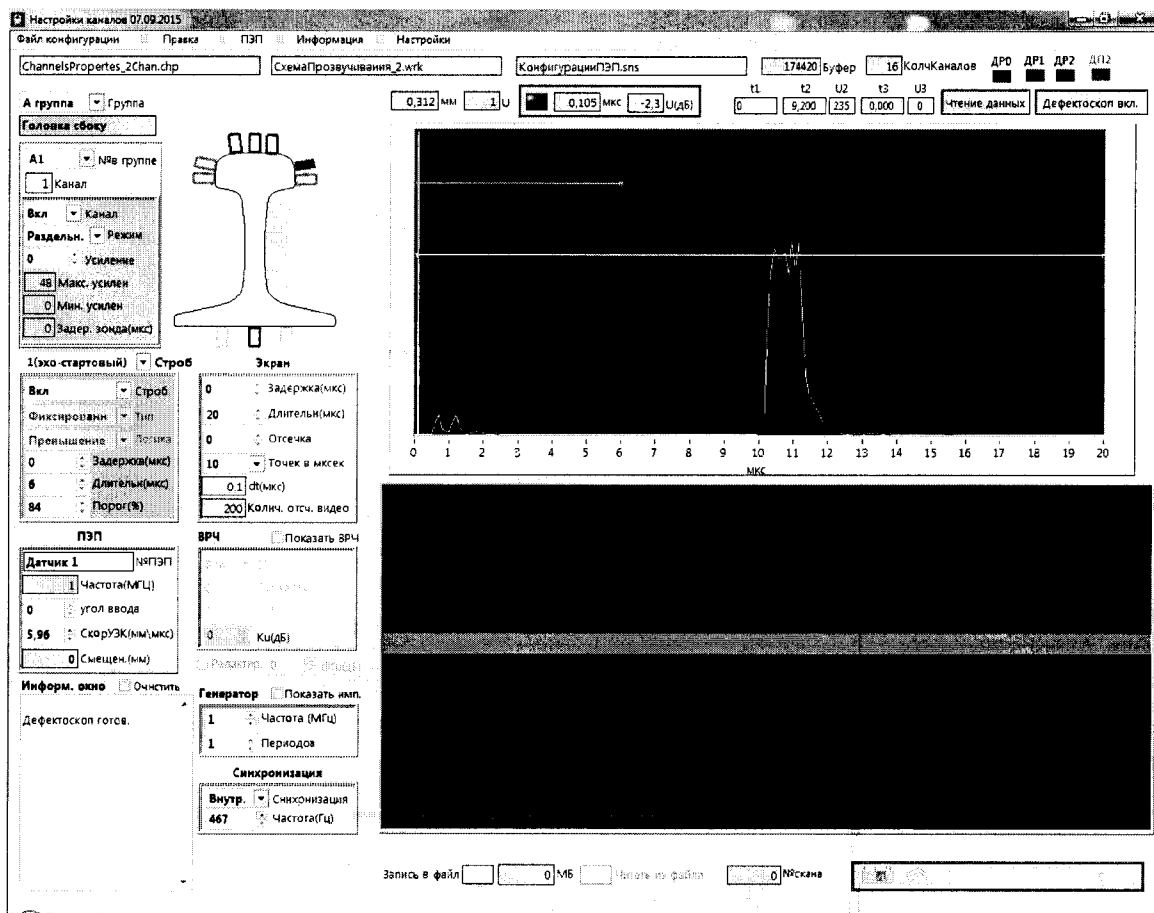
Настройки каналов 07.09.2015

Файл конфигурации Правка ПЭП Информация Настройки

ChannelsPropertes_2Chan.chp СхемаПрозвучивания_2.wrk КонфигурацииПЭП.sns 174420 Буфер 16 КолчКаналов ДР0 ДР1 ДР2 ДП2

А группа Группа

Головка сбоку

0,312 мм 1 U 0,105 мкс -2,3 U(дБ)

t1 t2 U2 t3 U3
0 9,200 235 0,000 0

Чтение данных Дефектоскоп вкл.

A1 №в группе

1 Канал

Вкл Канал

Раздельн. Режим

0 Усиление

48 Макс. усилен

0 Мин. усилен

0 Задер. зонда(мкс)

1(эхо-стартовый) Строб

Вкл Строб

Фиксированн Тип

Превышение Логика

0 Задержка(мкс)

6 Длительн(мкс)

84 Порог(%)

Экран

0 Задержка(мкс)

20 Длительн(мкс)

0 Отсечка

10 Точек в мксек

0.1 dt(мкс)

200 Колич. отсч. видео

0 1 2 3 4 5 6 7 8 9 10 11 12 13 14 15 16 17 18 19 20

мкс

ПЭП

Датчик 1 №ПЭП

1 Частота(МГЦ)

0 угол ввода

5,96 СкорУЗК(мм\мкс)

0 Смещен.(мм)

ВРЧ Показать ВРЧ

0 Ku(дБ)

Информ. окно Очистить

Дефектоскоп готов.

Генератор Показать имп.

1 Частота (МГц)

1 Периодов

Синхронизация

Внутр. Синхронизация

467 Частота(Гц)

Запись в файл 0 МБ Читать из файла 0 №скана